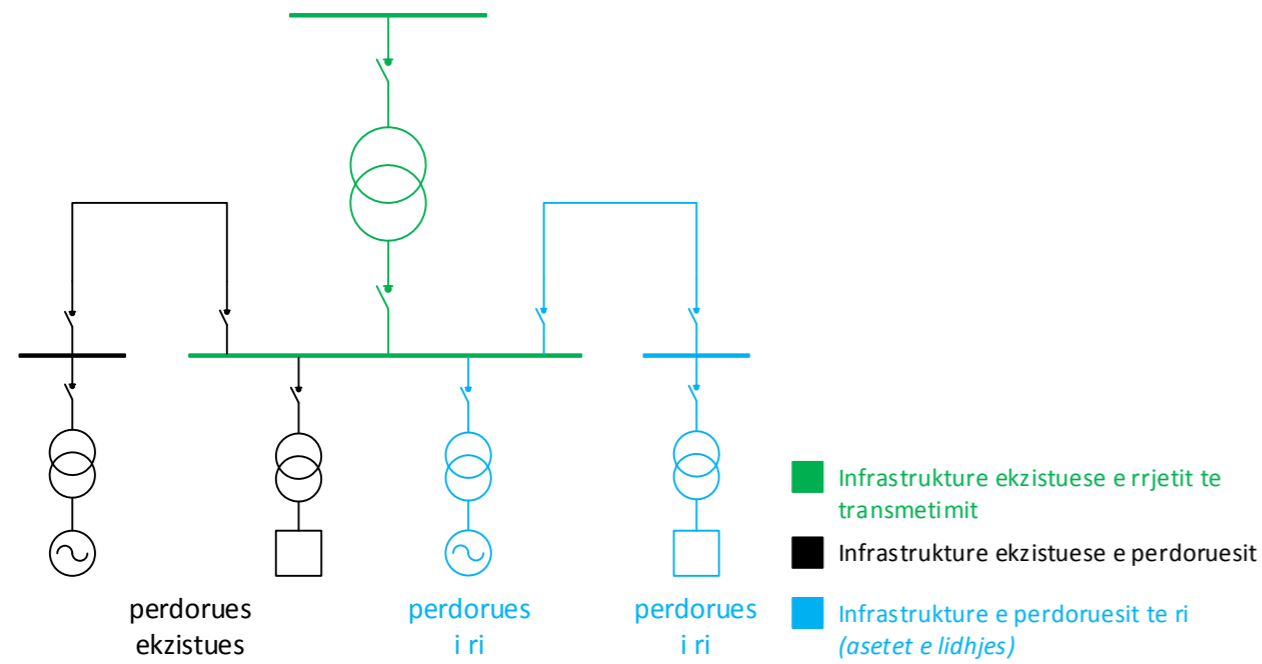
perdorues ekzistues

perdorues i ri

perdorues i ri

Infrastrukture ekzistuese e rrjetit te transmetimit

Infrastrukture ekzistuese e perdoruesit

Infrastrukture e perdoruesit te ri *(asetet e lidhjes)*